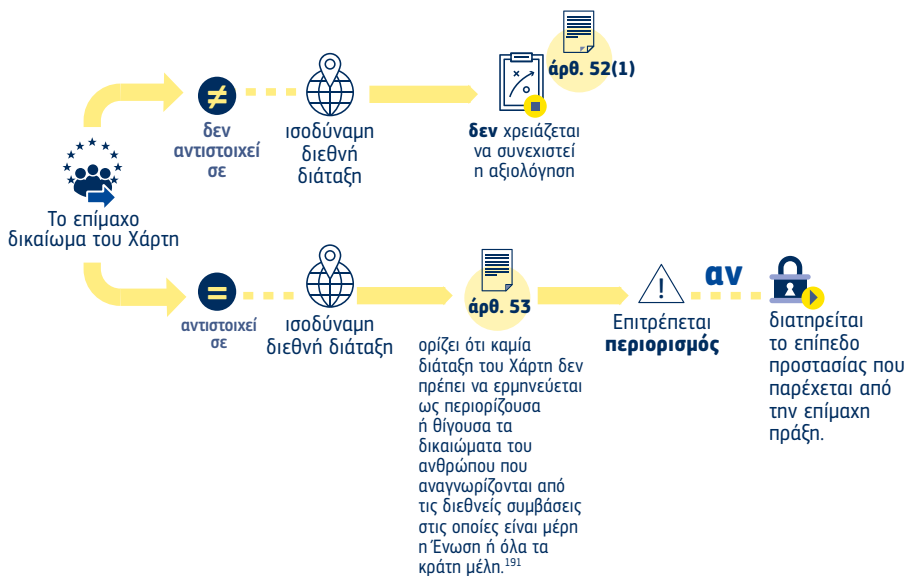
Το επίμαχο δικαίωμα του Χάρτη

$\neq$

δεν αντιστοιχεί σε

ισοδύναμη διεθνή διάταξη

άρθ. 52(1)

**δεν** χρειάζεται να συνεχιστεί η αξιολόγηση

=

αντιστοιχεί σε

ισοδύναμη διεθνή διάταξη

άρθ. 53

ορίζει ότι καμία διάταξη του Χάρτη δεν πρέπει να ερμηνεύεται ως περιορίζουσα ή θίγουσα τα δικαιώματα του ανθρώπου που αναγνωρίζονται από τις διεθνείς συμβάσεις στις οποίες είναι μέρη η Ένωση ή όλα τα κράτη μέλη.$^{191}$

!

Επιτρέπεται **περιορισμός**

αν

διατηρείται το επίπεδο προστασίας που παρέχεται από την επίμαχη πράξη.